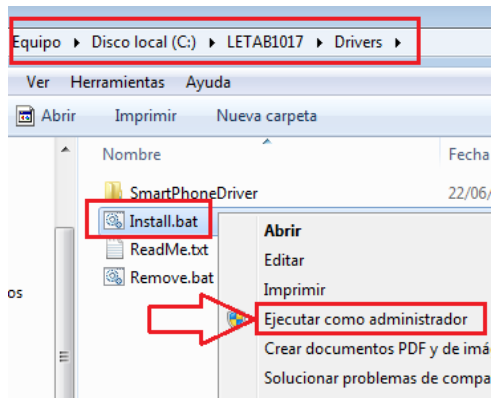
Equipo ▸ Disco local (C:) ▸ LETAB1017 ▸ Drivers ▸

Ver Herramientas Ayuda

Abrir Imprimir Nueva carpeta

Nombre

Fecha

SmartPhoneDriver

22/06/

Install.bat

ReadMe.txt

Remove.bat

os

Abrir

Editar

Imprimir

Ejecutar como administrador

Crear documentos PDF y de imá

Solucionar problemas de compa